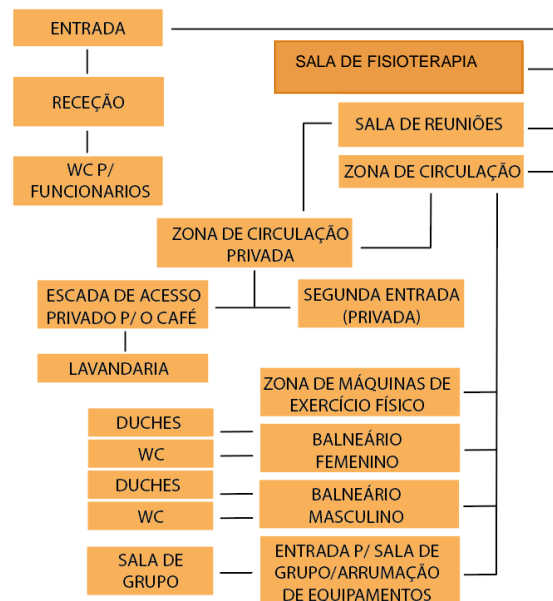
ENTRADA

RECEÇÃO

WC P/ FUNCIONARIOS

SALA DE FISIOTERAPIA

SALA DE REUNIÕES

ZONA DE CIRCULAÇÃO

ZONA DE CIRCULAÇÃO PRIVADA

ESCADA DE ACESSO PRIVADO P/ O CAFÉ

SEGUNDA ENTRADA (PRIVADA)

LAVANDARIA

ZONA DE MÁQUINAS DE EXERCÍCIO FÍSICO

DUCHES

WC

BALNEÁRIO FEMENINO

DUCHES

WC

BALNEÁRIO MASCULINO

SALA DE GRUPO

ENTRADA P/ SALA DE GRUPO/ARRUMAÇÃO DE EQUIPAMENTOS